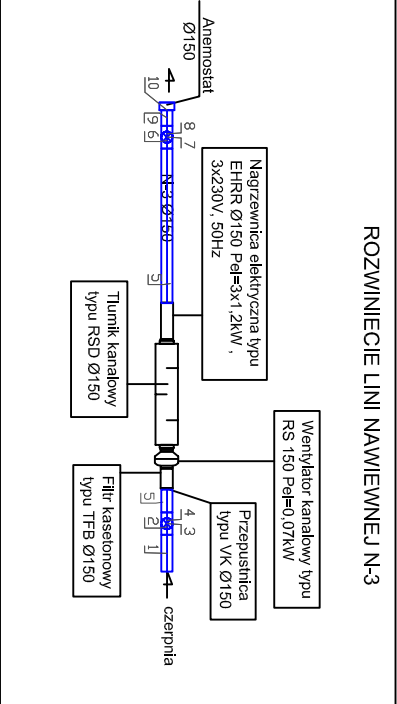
ROZWINIECIE LINI NAWIEWNEJ N-3

Anemostat
Ø150

10
9 6
8 7

Nagrzewnica elektryczna typu
EHRR Ø150 Pel=3x1,2kW ,
3x230V, 50Hz

N-3 Ø150

5

Tlumik kanalowy
typu RSD Ø150

Wentylator kanalowy typu
RS 150 Pel=0,07kW

Przepustnica
typu VK Ø150

4 3
5 2 1

Filtr kasetonowy
typu TFB Ø150

czerpnia